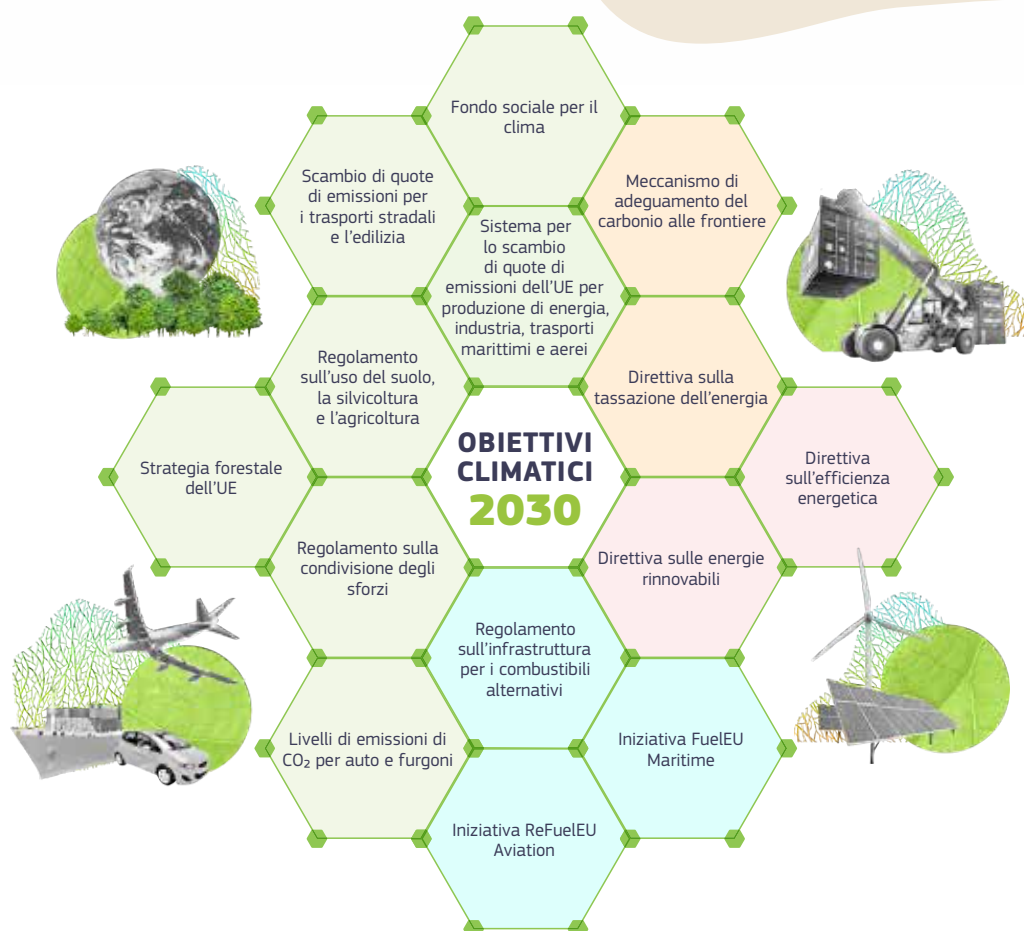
Fondo sociale per il clima

Scambio di quote di emissioni per i trasporti stradali e l'edilizia

Meccanismo di adeguamento del carbonio alle frontiere

Sistema per lo scambio di quote di emissioni dell'UE per produzione di energia, industria, trasporti marittimi e aerei

Regolamento sull'uso del suolo, la silvicoltura e l'agricoltura

Direttiva sulla tassazione dell'energia

Strategia forestale dell'UE

OBIETTIVI CLIMATICI 2030

Direttiva sull'efficienza energetica

Regolamento sulla condivisione degli sforzi

Direttiva sulle energie rinnovabili

Regolamento sull'infrastruttura per i combustibili alternativi

Livelli di emissioni di $CO_2$ per auto e furgoni

Iniziativa FuelEU Maritime

Iniziativa ReFuelEU Aviation